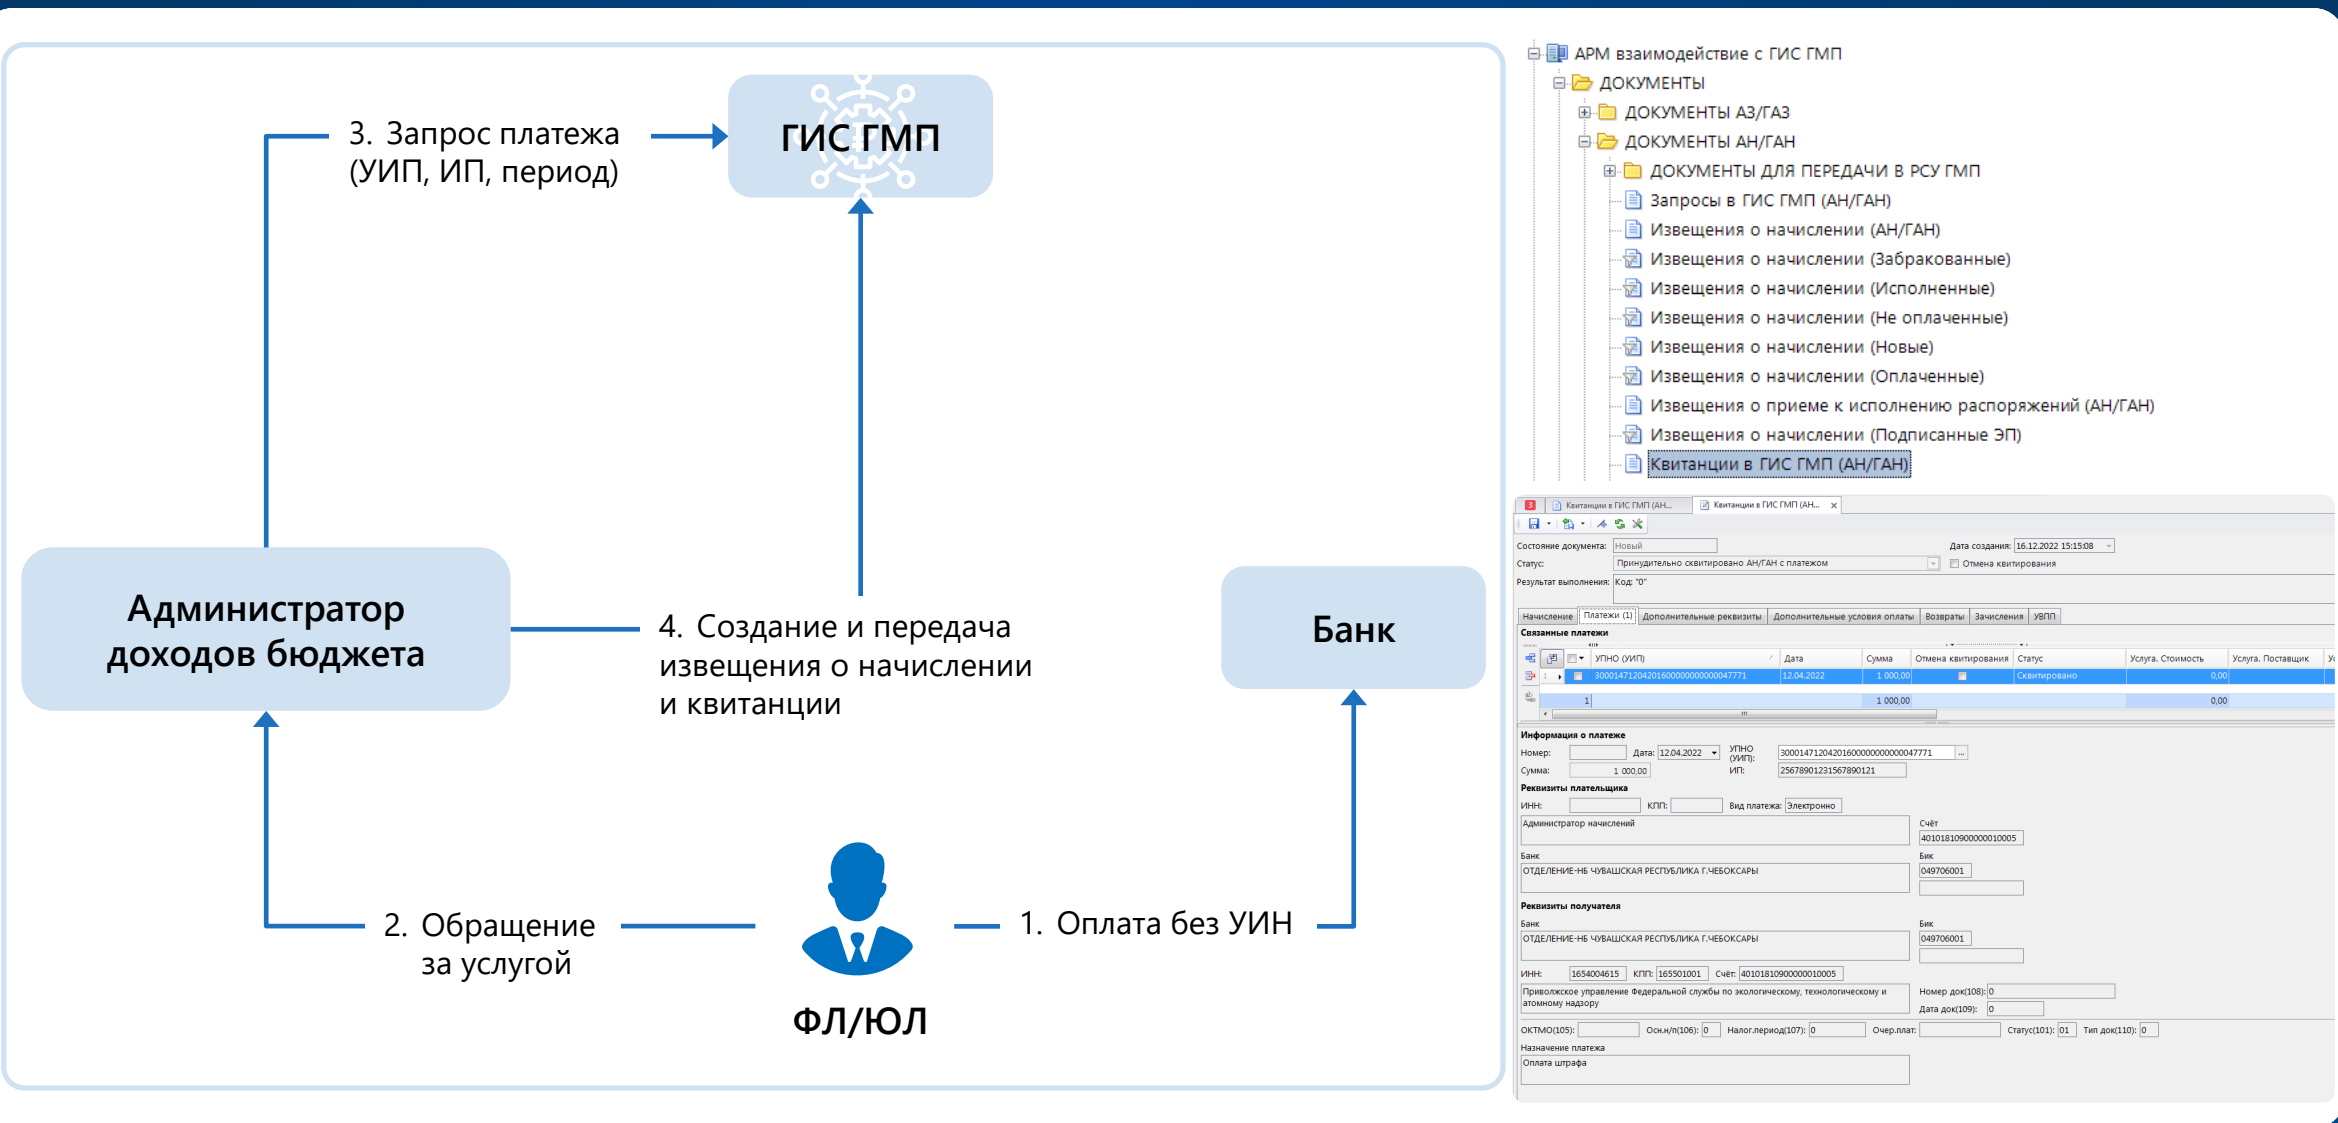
3. Запрос платежа (УИП, ИП, период)

ГИС ГМП

Администратор доходов бюджета

4. Создание и передача извещения о начислении и квитанции

Банк

2. Обращение за услугой

1. Оплата без УИН

ФЛ/ЮЛ

АРМ взаимодействие с ГИС ГМП
ДОКУМЕНТЫ
ДОКУМЕНТЫ АЗ/ГАЗ
ДОКУМЕНТЫ АН/ГАН
ДОКУМЕНТЫ ДЛЯ ПЕРЕДАЧИ В РСУ ГМП
Запросы в ГИС ГМП (АН/ГАН)
Извещения о начислении (АН/ГАН)
Извещения о начислении (Забракованные)
Извещения о начислении (Исполненные)
Извещения о начислении (Не оплаченные)
Извещения о начислении (Новые)
Извещения о начислении (Оплаченные)
Извещения о приеме к исполнению распоряжений (АН/ГАН)
Извещения о начислении (Подписанные ЭП)
Квитанции в ГИС ГМП (АН/ГАН)

Квитанции в ГИС ГМП (АН... Квитанции в ГИС ГМП (АН...
Состояние документа: Новый
Дата создания: 16.12.2022 15:15:08
Статус: Принудительно сквитировано АН/ГАН с платежом
Отмена квитирования
Результат выполнения: Код: "0"
Начисление | Платежи (1) | Дополнительные реквизиты | Дополнительные условия оплаты | Возвраты | Зачисления | УВПП
Связанные платежи

| УПНО (УИП) | Дата | Сумма | Отмена квитирования | Статус | Услуга. Стоимость | Услуга. Поставщик |
|---|---|---|---|---|---|---|
| 30001471204201600000000000047771 | 12.04.2022 | 1 000,00 | | Сквитировано | 0,00 | |
| 1 | | 1 000,00 | | | 0,00 | |

Информация о платеже
Номер: Дата: 12.04.2022 УПНО (УИП): 30001471204201600000000000047771
Сумма: 1 000,00 ИП: 25678901231567890121
Реквизиты плательщика
ИНН: КПП: Вид платежа: Электронно
Администратор начислений
Счёт 40101810900000010005
Банк
ОТДЕЛЕНИЕ-НБ ЧУВАШСКАЯ РЕСПУБЛИКА Г.ЧЕБОКСАРЫ
Бик 049706001
Реквизиты получателя
Банк
ОТДЕЛЕНИЕ-НБ ЧУВАШСКАЯ РЕСПУБЛИКА Г.ЧЕБОКСАРЫ
Бик 049706001
ИНН: 1654004615 КПП: 165501001 Счёт: 40101810900000010005
Приволжское управление Федеральной службы по экологическому, технологическому и атомному надзору
Номер док(108): 0
Дата док(109): 0
ОКТМО(105): Осн.н/п(106): 0 Налог.период(107): 0 Очер.плат: Статус(101): 01 Тип док(110): 0
Назначение платежа
Оплата штрафа